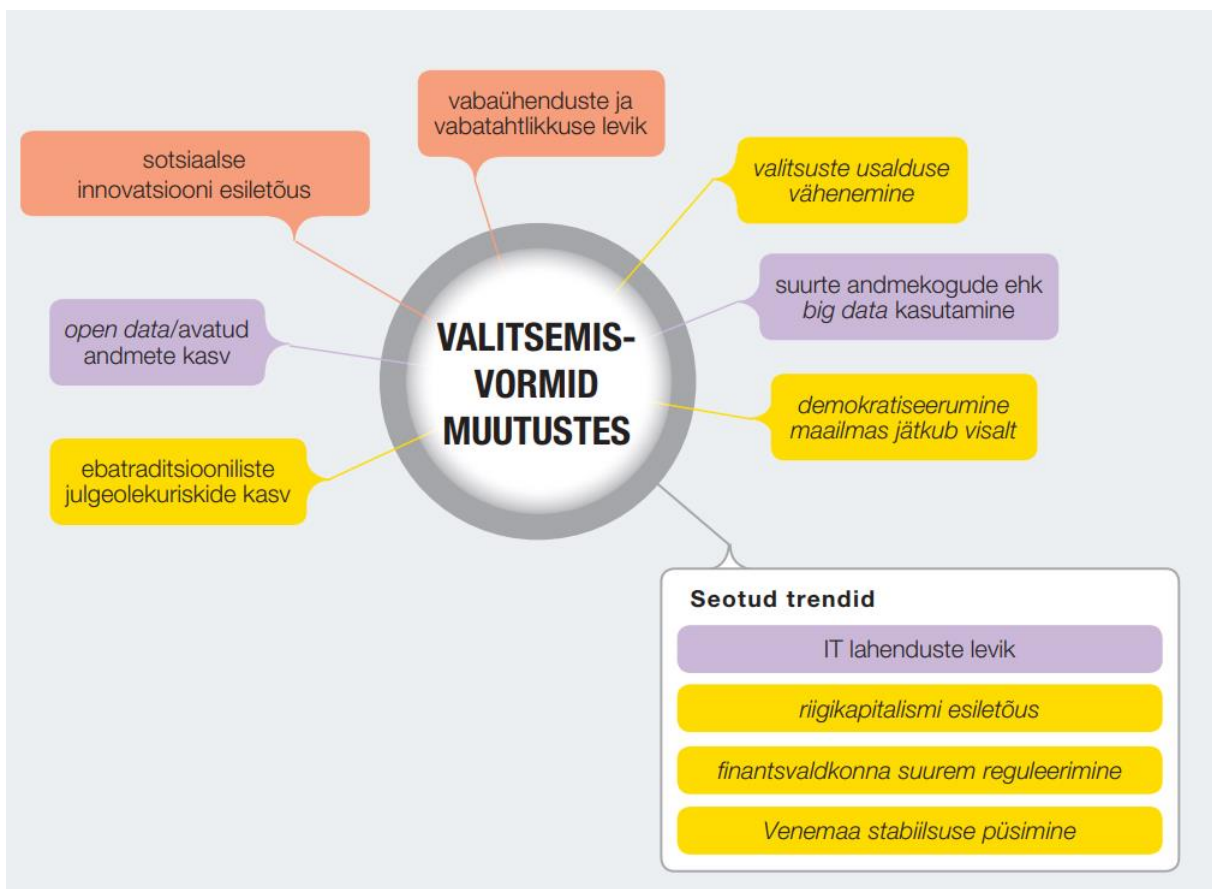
VALITSEMISVORMID MUUTUSTES

vabaühenduste ja vabatahtlikkuse levik

sotsiaalse innovatsiooni esiletõus

valitsuste usalduse vähenemine

suurte andmekogude ehk big data kasutamine

open data/avatud andmete kasv

demokratiseerumine maailmas jätkub visalt

ebatraditsiooniliste julgeolekuriskide kasv

Seotud trendid

IT lahenduste levik

riigikapitalismi esiletõus

finantsvaldkonna suurem reguleerimine

Venemaa stabiilsuse püsimine